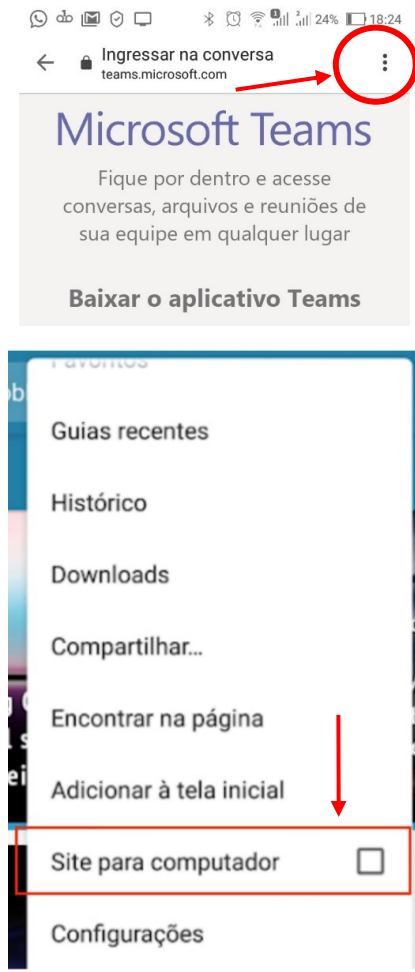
24% 18:24

Ingressar na conversa
teams.microsoft.com

Microsoft Teams

Fique por dentro e acesse conversas, arquivos e reuniões de sua equipe em qualquer lugar

Baixar o aplicativo Teams

Favoritos

Guias recentes

Histórico

Downloads

Compartilhar...

Encontrar na página

Adicionar à tela inicial

Site para computador

Configurações